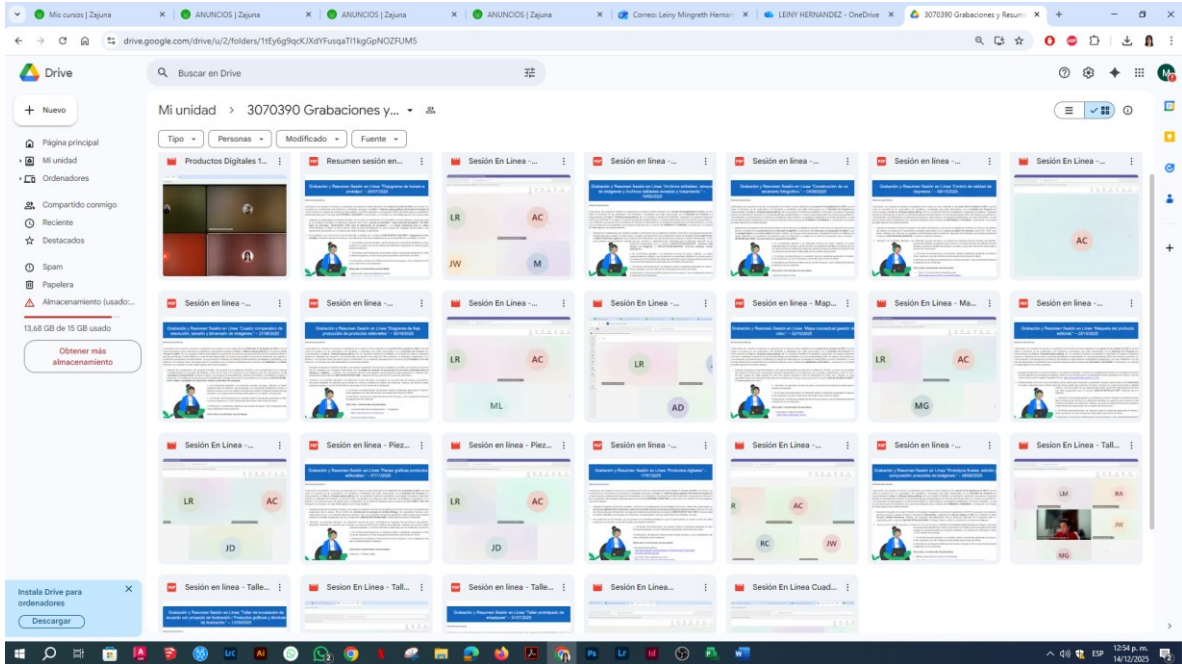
Mis cursos | Zajuna
ANUNCIOS | Zajuna
ANUNCIOS | Zajuna
ANUNCIOS | Zajuna
Correo: Leiny Mingreth Hernan
LEINY HERNANDEZ - OneDrive
3070390 Grabaciones y Resum

drive.google.com/drive/u/2/folders/1tEy6g9qcKJXdYFusqaTl1kgGpNOZFUM5

Drive
Buscar en Drive

+ Nuevo
Página principal
Mi unidad
Ordenadores
Compartido conmigo
Reciente
Destacados
Spam
Papelera
Almacenamiento (usado:...
13,68 GB de 15 GB usado
Obtener más almacenamiento

Mi unidad > 3070390 Grabaciones y...

Tipo
Personas
Modificado
Fuente

Productos Digitales 1...
Resumen sesión en...
Sesión En Linea -...
Sesión en linea -...
Sesión en linea -...
Sesión en linea -...
Sesión En Linea -...

LR
AC
JW
M
AC

Sesión en linea -...
Sesión en linea -...
Sesión En Linea -...
Sesión En Linea -...
Sesión en linea - Map...
Sesión En Linea - Ma...
Sesión en linea -...

LR
AC
ML
LR
AD
LR
AC
MG

Sesión En Linea -...
Sesión en linea - Piez...
Sesión En Linea - Piez...
Sesión en linea -...
Sesión En Linea -...
Sesión en linea -...
Sesión En Linea - Tall...

LR
AC
JD
LR
AC
JD
R
AC
RC
JW
LM
RA
JW
MG

Sesión en linea - Talle...
Sesion En Linea - Tall...
Sesion en linea - Talle...
Sesión En Linea...
Sesión En Linea Cuad...

Instala Drive para ordenadores
Descargar

ESP
12:54 p. m.
14/12/2025